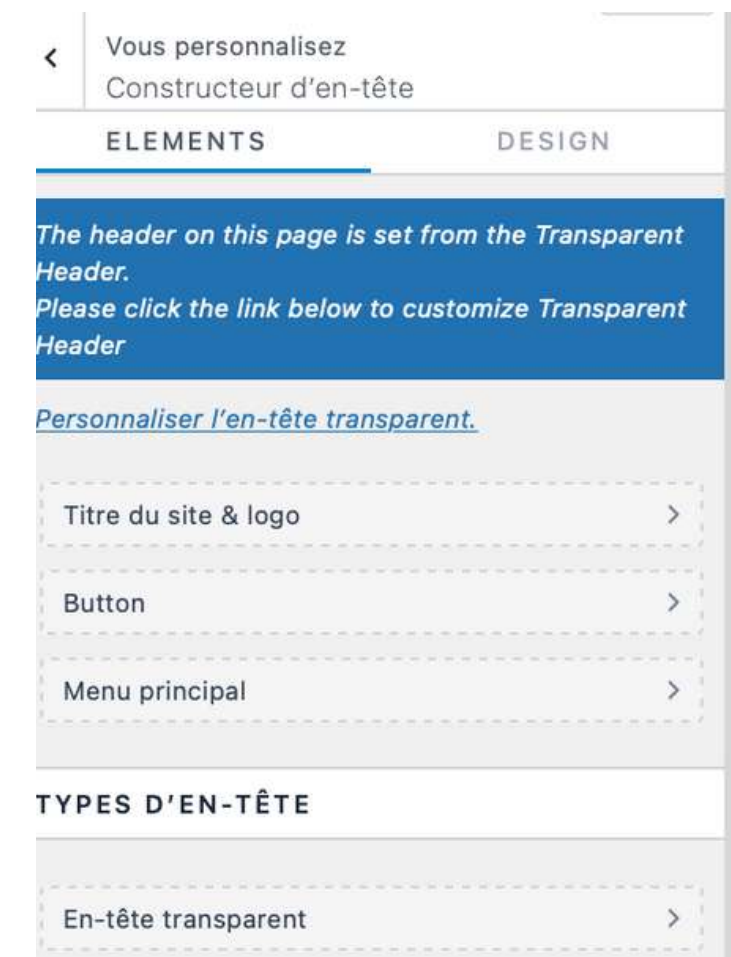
Vous personnalisez
Constructeur d’en-tête

ELEMENTS

DESIGN

The header on this page is set from the Transparent Header.
Please click the link below to customize Transparent Header

Personnaliser l’en-tête transparent.

Titre du site & logo

Button

Menu principal

TYPES D’EN-TÊTE

En-tête transparent